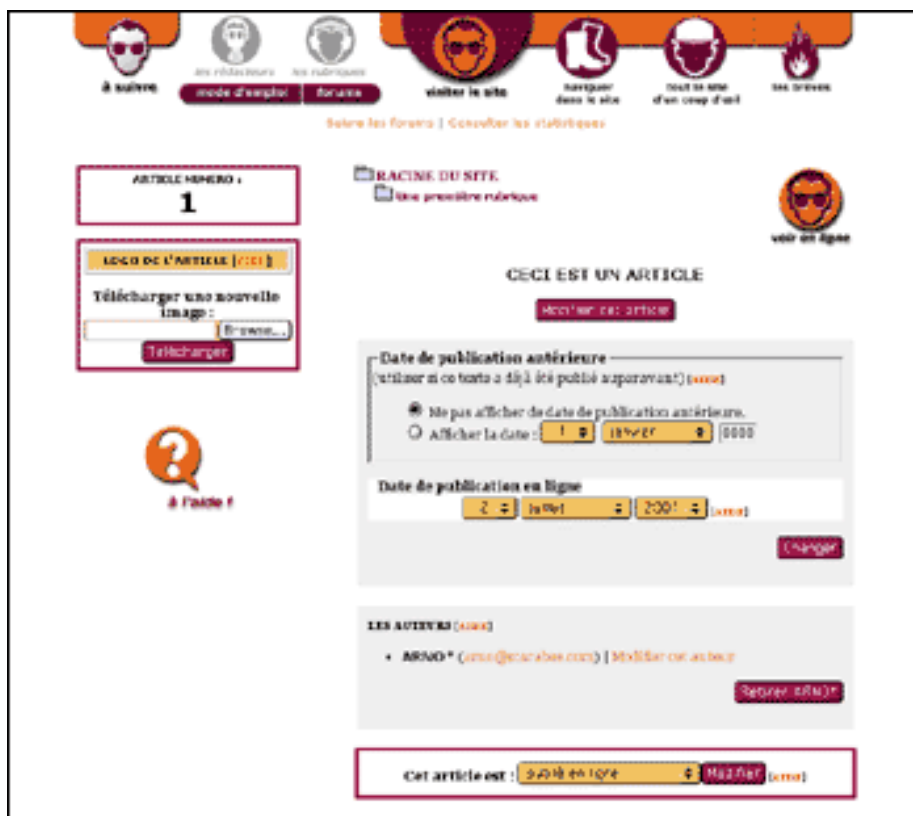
à suivre

les rédacteurs

les rubriques

mode d'emploi

forums

visiter le site

naviguer dans le site

tout le site d'un coup d'oeil

les brèves

Suivre les forums | Consulter les statistiques

ARTICLE NUMÉRO :

1

LOGO DE L'ARTICLE [aide]

Télécharger une nouvelle image :

Browse...

Télécharger

à l'aide !

RACINE DU SITE

Une première rubrique

voir en ligne

CECI EST UN ARTICLE

Modifier cet article

Date de publication antérieure

(utiliser si ce texte a déjà été publié auparavant) [aide]

Ne pas afficher de date de publication antérieure.

Afficher la date : 1 janvier 0000

Date de publication en ligne

2 juillet 2001 [aide]

Changer

LES AUTEURS [aide]

• ARNO* ([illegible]) | Modifier cet auteur

Retirer l'auteur

Cet article est : publié en ligne Modifier [aide]